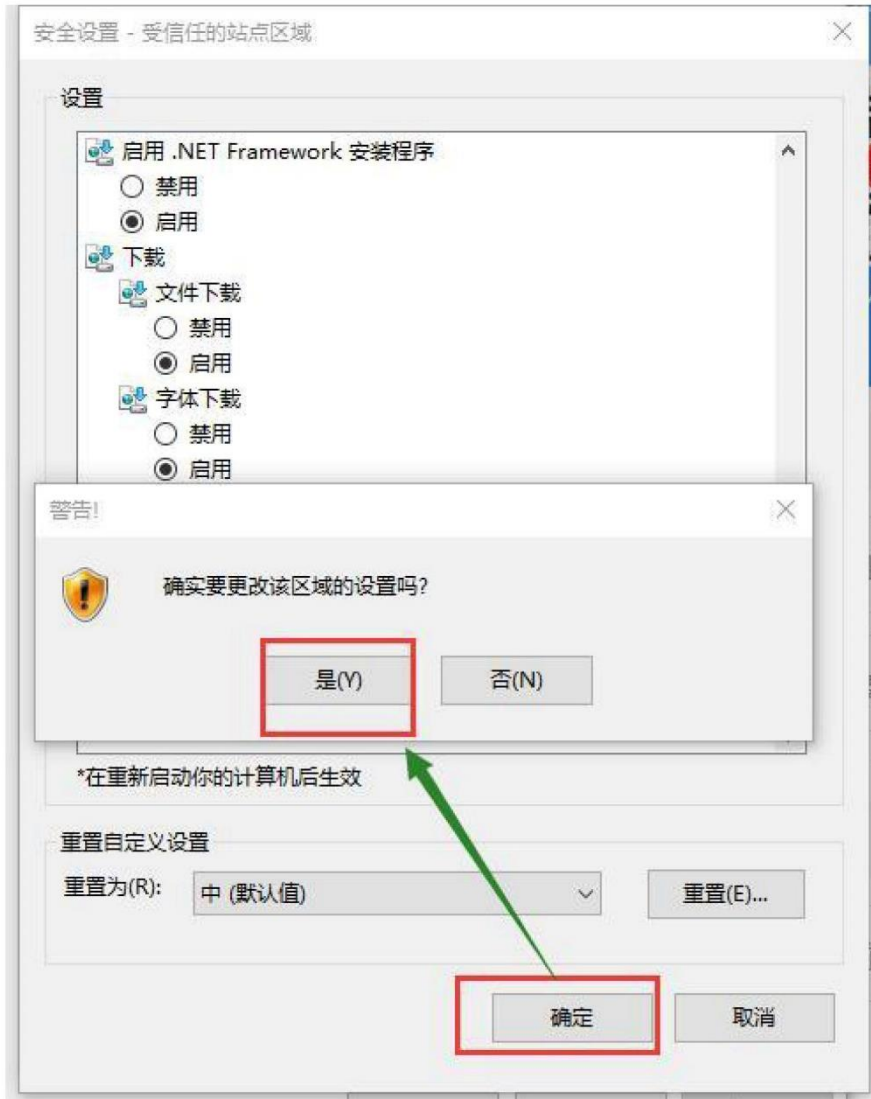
安全设置 - 受信任的站点区域

设置

启用 .NET Framework 安装程序
禁用
启用
下载
文件下载
禁用
启用
字体下载
禁用
启用

警告!

确实要更改该区域的设置吗?

是(Y)
否(N)

*在重新启动你的计算机后生效

重置自定义设置

重置为(R): 中 (默认值)
重置(E)...

确定
取消